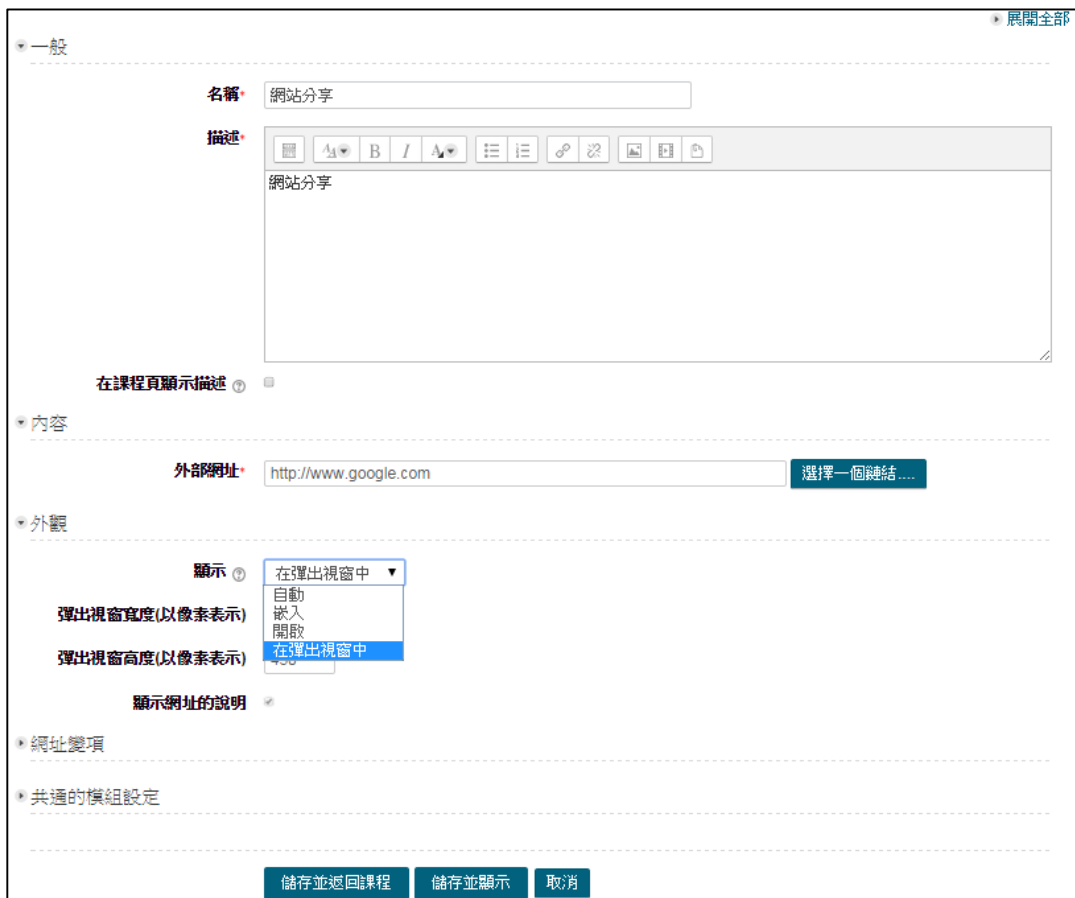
展開全部

一般

名稱* 網站分享

描述*

B I

網站分享

在課程頁顯示描述

內容

外部網址* http://www.google.com 選擇一個鏈結....

外觀

顯示 在彈出視窗中

自動
嵌入
開啟
在彈出視窗中

彈出視窗寬度(以像素表示)

彈出視窗高度(以像素表示) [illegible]

顯示網址的說明

網址變項

共通的模組設定

儲存並返回課程 儲存並顯示 取消